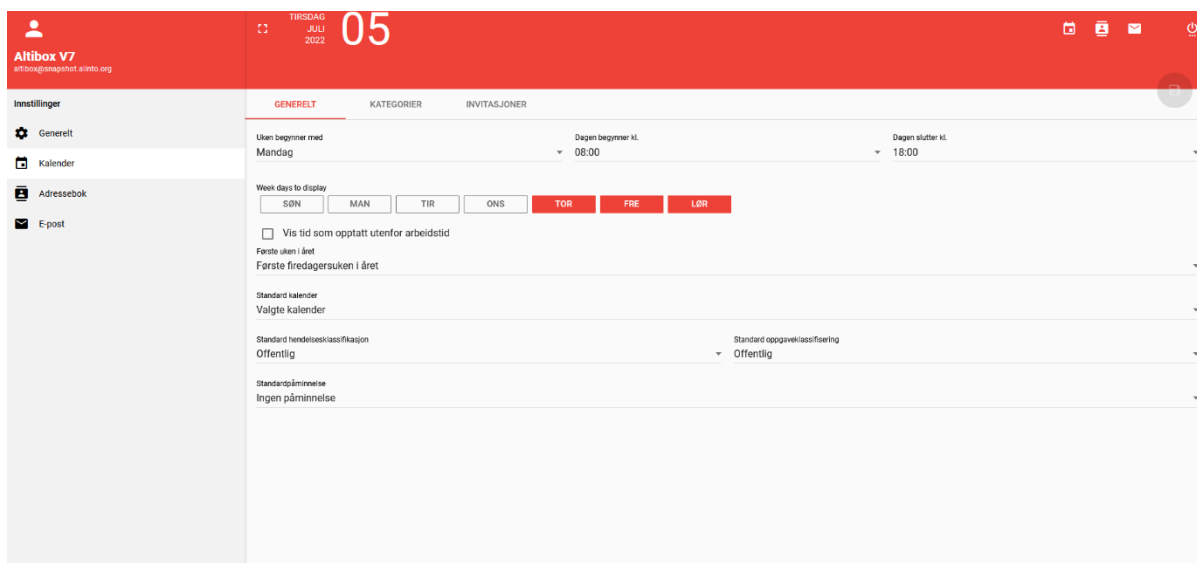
Altibox V7
altibox@snapshot.slinto.org

TIRSDAG
JULI
2022
05

Innstillinger

Generelt

Kalender

Adressebok

E-post

GENERELT
KATEGORIER
INVITASJONER

Uken begynner med
Mandag

Dagen begynner kl.
08:00

Dagen slutter kl.
18:00

Week days to display

| SØN | MAN | TIR | ONS | TOR | FRE | LØR |
|---|---|---|---|---|---|---|

Vis tid som opptatt utenfor arbeidstid

Første uken i året
Første firedagersuken i året

Standard kalender
Valgte kalender

Standard hendelsesklassifikasjon
Offentlig

Standard oppgaveklassifisering
Offentlig

Standardpåminnelse
Ingen påminnelse